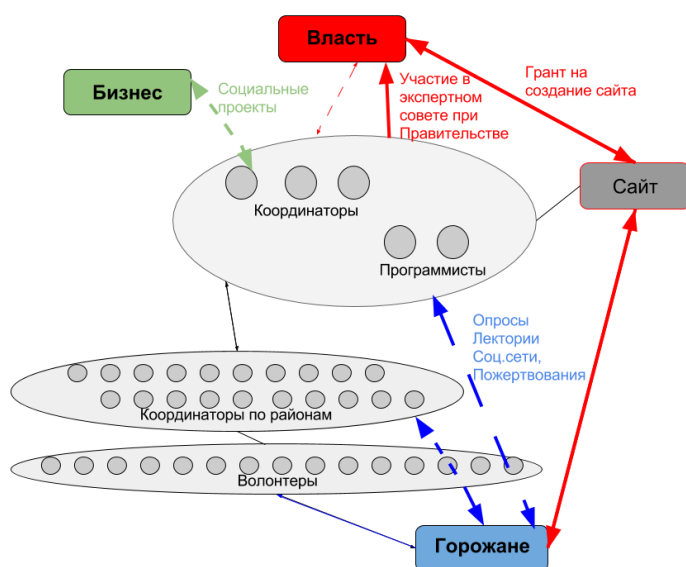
Власть

Бизнес

Социальные проекты

Участие в экспертном совете при Правительстве

Грант на создание сайта

Сайт

Координаторы

Программисты

Опросы
Лектории
Соц.сети,
Пожертвования

Координаторы по районам

Волонтеры

Горожане